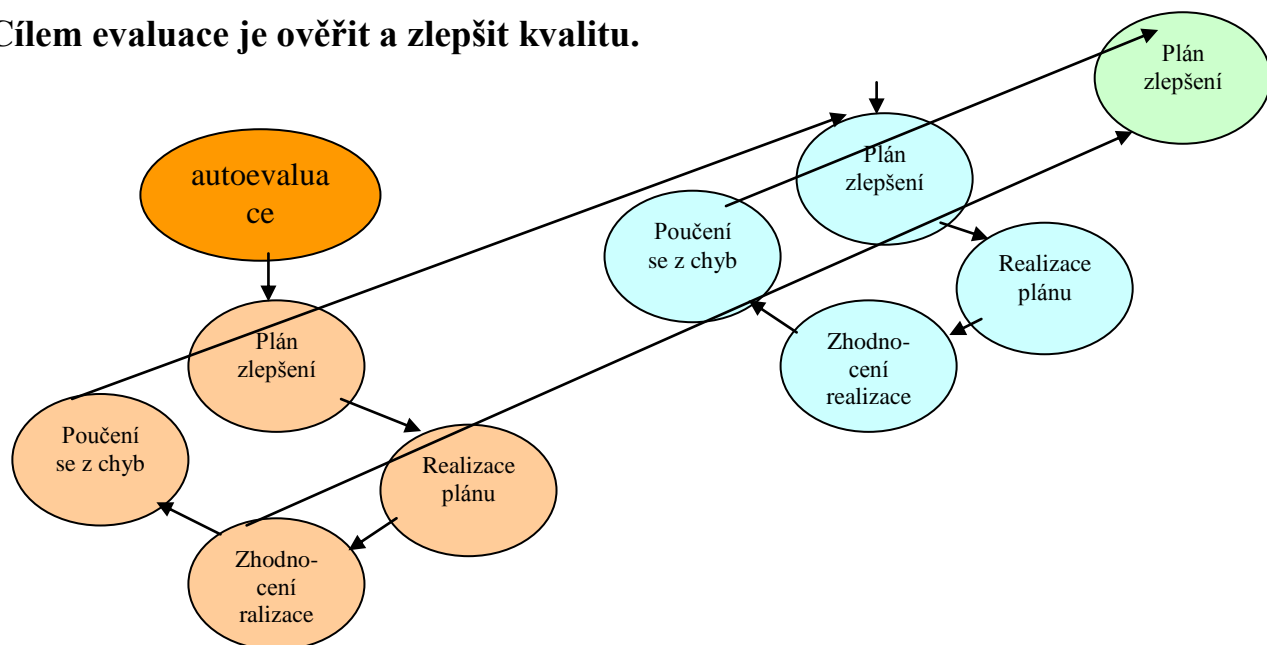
Cílem evaluace je ověřit a zlepšit kvalitu.

Plán zlepšení

autoevaluace

Plán zlepšení

Poučení se z chyb

Realizace plánu

Zhodnocení realizace

Plán zlepšení

Poučení se z chyb

Realizace plánu

Zhodnocení ralizace